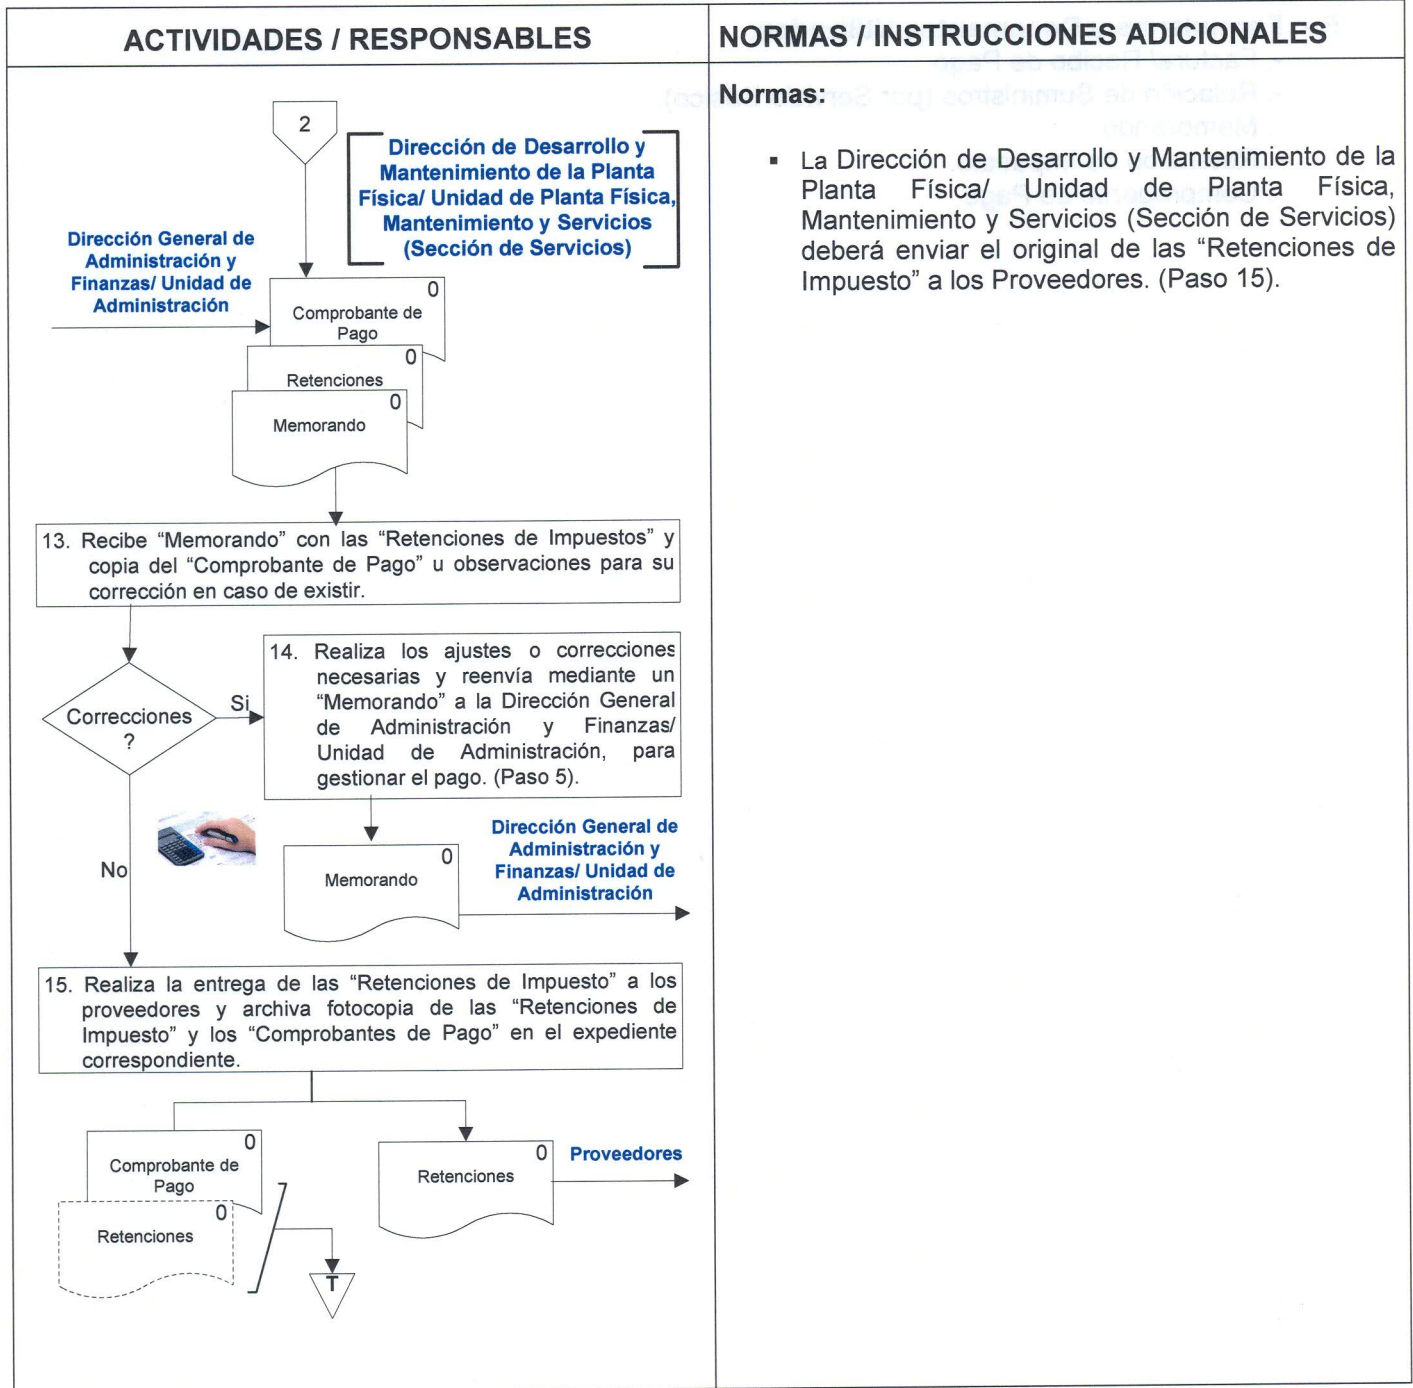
| ACTIVIDADES / RESPONSABLES | NORMAS / INSTRUCCIONES ADICIONALES |
|---|---|

2

Dirección de Desarrollo y Mantenimiento de la Planta Física/ Unidad de Planta Física, Mantenimiento y Servicios (Sección de Servicios)

Dirección General de Administración y Finanzas/ Unidad de Administración

Comprobante de Pago 0

Retenciones 0

Memorando 0

13. Recibe “Memorando” con las “Retenciones de Impuestos” y copia del “Comprobante de Pago” u observaciones para su corrección en caso de existir.

Correcciones ?

Si

14. Realiza los ajustes o correcciones necesarias y reenvía mediante un “Memorando” a la Dirección General de Administración y Finanzas/ Unidad de Administración, para gestionar el pago. (Paso 5).

No

Memorando 0

Dirección General de Administración y Finanzas/ Unidad de Administración

15. Realiza la entrega de las “Retenciones de Impuesto” a los proveedores y archiva fotocopia de las “Retenciones de Impuesto” y los “Comprobantes de Pago” en el expediente correspondiente.

Comprobante de Pago 0

Retenciones 0

Retenciones 0

Proveedores

T

Normas:

▪ La Dirección de Desarrollo y Mantenimiento de la Planta Física/ Unidad de Planta Física, Mantenimiento y Servicios (Sección de Servicios) deberá enviar el original de las “Retenciones de Impuesto” a los Proveedores. (Paso 15).